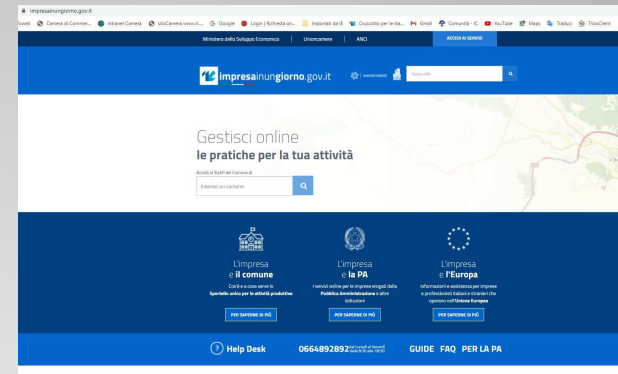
impresainungiorno.gov.it

Novelli Camera di Commer... Intranet Camera siloCamera www.vi... Google Login | Richiesta on... Importati da IE Cruscotto per la sta... Gmail Comunita - IC YouTube Maps Traduci TiloClient

Ministero dello Sviluppo Economico | Unioncamere | ANCI | ACCEDI AI SERVIZI

impresainungiorno.gov.it

Cerca info

Gestisci online
le pratiche per la tua attività

Accedi al SUAP del Comune di

Inserisci un comune

L'impresa
e il comune
Cos'è e a cosa serve lo Sportello unico per le attività produttive
PER SAPERNE DI PIÙ

L'impresa
e la PA
I servizi online per le imprese erogati dalla Pubblica Amministrazione e altre istituzioni
PER SAPERNE DI PIÙ

L'impresa
e l'Europa
Informazioni e assistenza per imprese e professionisti italiani e stranieri che operano nell'Unione Europea
PER SAPERNE DI PIÙ

Help Desk 0664892892 dal Lunedì al Venerdì dalle 8:30 alle 18:30 GUIDE FAQ PER LA PA